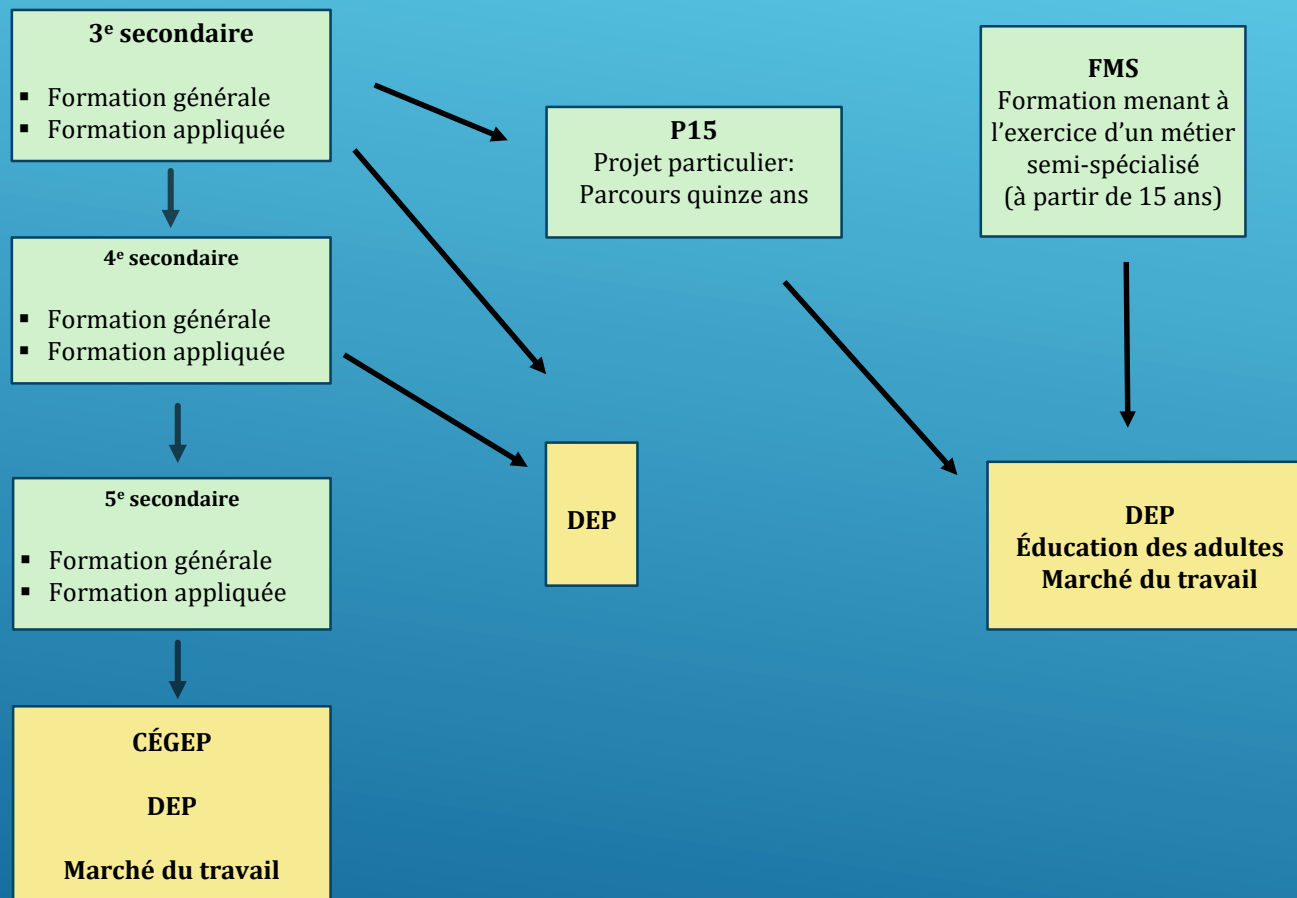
3$^e$ secondaire

- Formation générale
- Formation appliquée

4$^e$ secondaire

- Formation générale
- Formation appliquée

5$^e$ secondaire

- Formation générale
- Formation appliquée

CÉGEP

DEP

Marché du travail

P15
Projet particulier:
Parcours quinze ans

DEP

FMS
Formation menant à l'exercice d'un métier semi-spécialisé
(à partir de 15 ans)

DEP
Éducation des adultes
Marché du travail